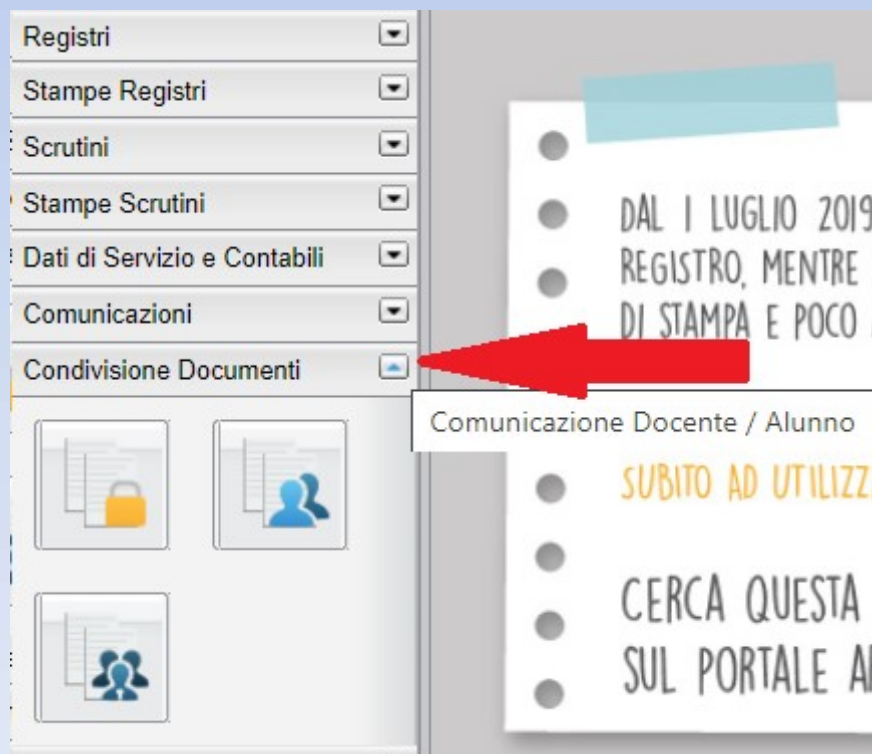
Registri
Stampe Registri
Scrutini
Stampe Scrutini
Dati di Servizio e Contabili
Comunicazioni
Condivisione Documenti

DAL 1 LUGLIO 2019
REGISTRO, MENTRE
DI STAMPA E POCO

Comunicazione Docente / Alunno

SUBITO AD UTILIZZ

CERCA QUESTA
SUL PORTALE A